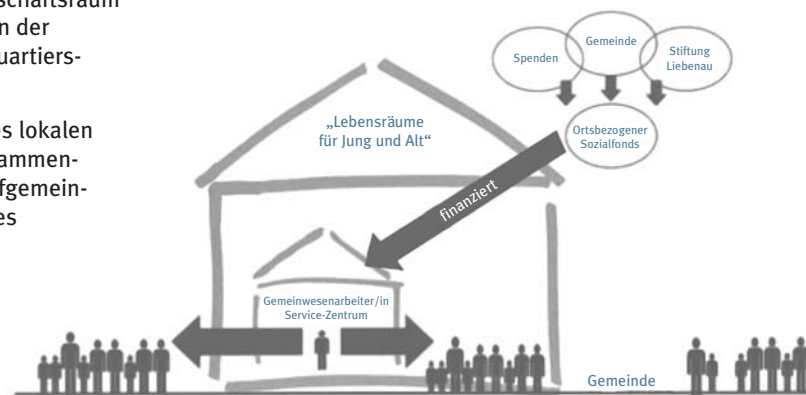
schaftsraum
n der
uartiers-

s lokalen
ammen-
fgemein-
es

Spenden

Gemeinde

Stiftung Liebenau

Ortsbezogener Sozialfonds

„Lebensräume für Jung und Alt“

finanziert

Gemeinwesenarbeiter/in Service-Zentrum

Gemeinde